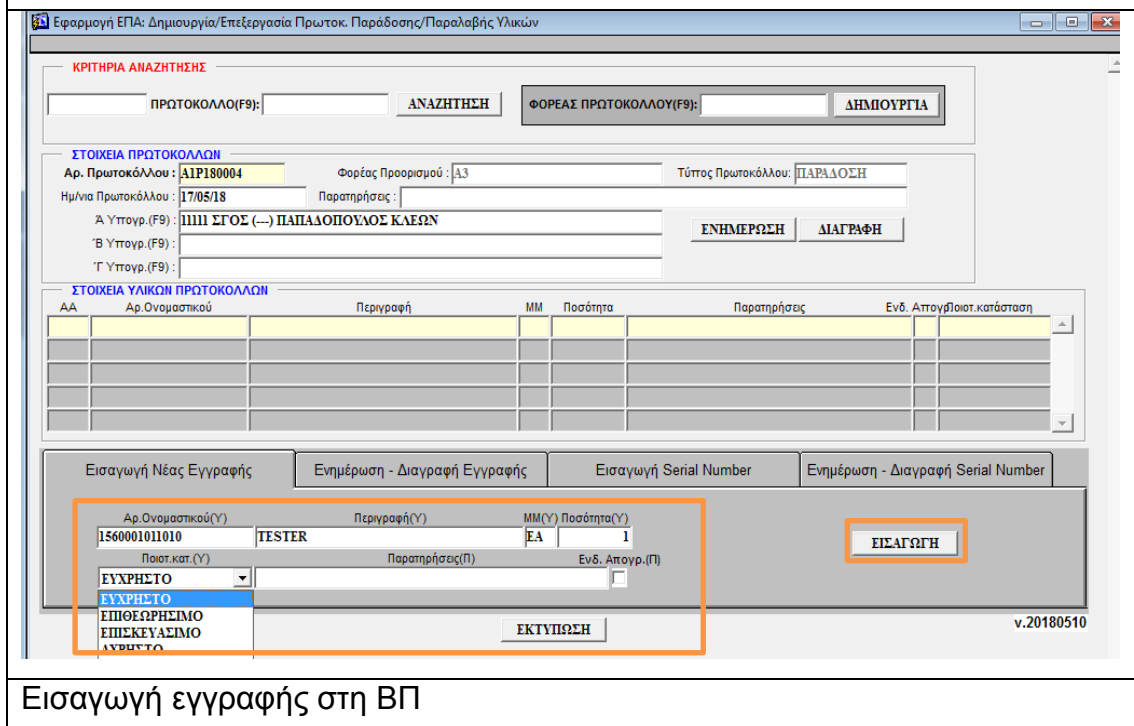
Εφαρμογή ΕΠΑ: Δημιουργία/Επεξεργασία Πρωτοκ. Παράδοσης/Παραλαβής Υλικών

ΚΡΙΤΗΡΙΑ ΑΝΑΖΗΤΗΣΗΣ

ΠΡΩΤΟΚΟΛΛΟ(F9): ΑΝΑΖΗΤΗΣΗ

ΦΟΡΕΑΣ ΠΡΩΤΟΚΟΛΛΟΥ(F9): ΔΗΜΙΟΥΡΓΙΑ

ΣΤΟΙΧΕΙΑ ΠΡΩΤΟΚΟΛΛΩΝ

Αρ. Πρωτοκόλλου : Α1Ρ180004 Φορέας Προορισμού : Α3 Τύπος Πρωτοκόλλου: ΠΑΡΑΔΟΣΗ

Ημ/νια Πρωτοκόλλου : 17/05/18 Παρατηρήσεις :

Ά Υπογρ.(F9) : 11111 ΣΓΟΣ (---) ΠΑΠΑΔΟΠΟΥΛΟΣ ΚΛΕΩΝ

Έ Υπογρ.(F9) :

Ί Υπογρ.(F9) :

ΕΝΗΜΕΡΩΣΗ ΔΙΑΓΡΑΦΗ

ΣΤΟΙΧΕΙΑ ΥΛΙΚΩΝ ΠΡΩΤΟΚΟΛΛΩΝ

| ΑΑ | Αρ.Ονομαστικού | Περιγραφή | ΜΜ | Ποσότητα | Παρατηρήσεις | Ενδ. Απογρ | Ποιοτ.κατάσταση |
|---|---|---|---|---|---|---|---|
| | | | | | | | |

Εισαγωγή Νέας Εγγραφής | Ενημέρωση - Διαγραφή Εγγραφής | Εισαγωγή Serial Number | Ενημέρωση - Διαγραφή Serial Number

Αρ.Ονομαστικού(Υ) Περιγραφή(Υ) ΜΜ(Υ) Ποσότητα(Υ)

1560001011010 TESTER ΕΑ 1

Ποιοτ.κατ.(Υ) Παρατηρήσεις(Π) Ενδ. Απογρ.(Π)

ΕΥΧΡΗΣΤΟ

ΕΥΧΡΗΣΤΟ
ΕΠΙΘΕΩΡΗΣΙΜΟ
ΕΠΙΣΚΕΥΑΣΙΜΟ
ΑΧΡΗΣΤΟ

ΕΙΣΑΓΩΓΗ

ΕΚΤΥΠΩΣΗ

v.20180510

Εισαγωγή εγγραφής στη ΒΠ